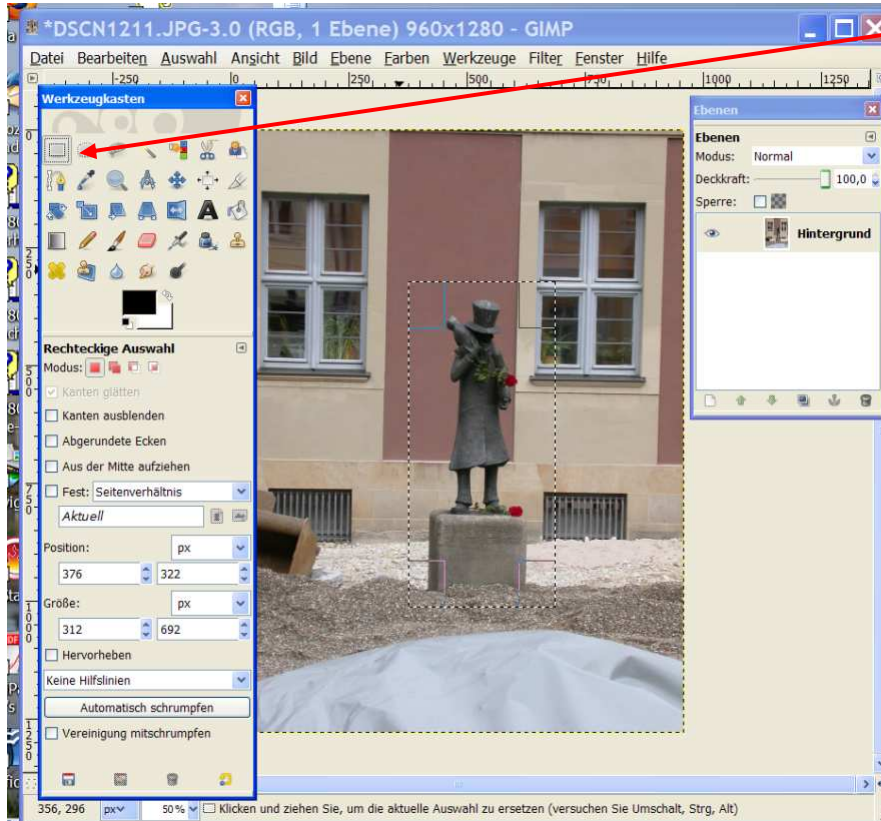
*DSCN1211.JPG-3.0 (RGB, 1 Ebene) 960x1280 - GIMP

Datei Bearbeiten Auswahl Ansicht Bild Ebene Farben Werkzeuge Filter Fenster Hilfe

-250 0 250 500 750 1000 1250

Werkzeugkasten

Rechteckige Auswahl

Modus:

Kanten glätten

Kanten ausblenden

Abgerundete Ecken

Aus der Mitte aufziehen

Fest: Seitenverhältnis

Aktuell

Position: px

376 322

Größe: px

312 692

Hervorheben

Keine Hilfslinien

Automatisch schrumpfen

Vereinigung mitschrumpfen

Ebenen

Ebenen

Modus: Normal

Deckkraft: 100,0

Sperre:

Hintergrund

356, 296 px 50 % Klicken und ziehen Sie, um die aktuelle Auswahl zu ersetzen (versuchen Sie Umschalt, Strg, Alt)